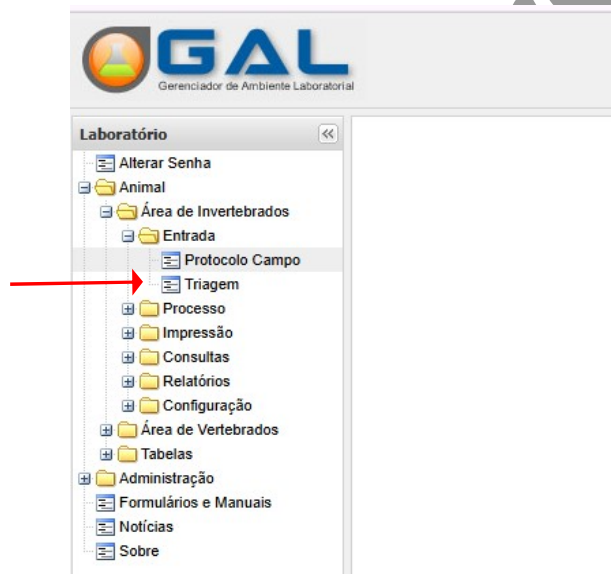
GAL
Gerenciador de Ambiente Laboratorial

Laboratório «

Alterar Senha
Animal
Área de Invertebrados
Entrada
Protocolo Campo
Triagem
Processo
Impressão
Consultas
Relatórios
Configuração
Área de Vertebrados
Tabelas
Administração
Formulários e Manuais
Notícias
Sobre